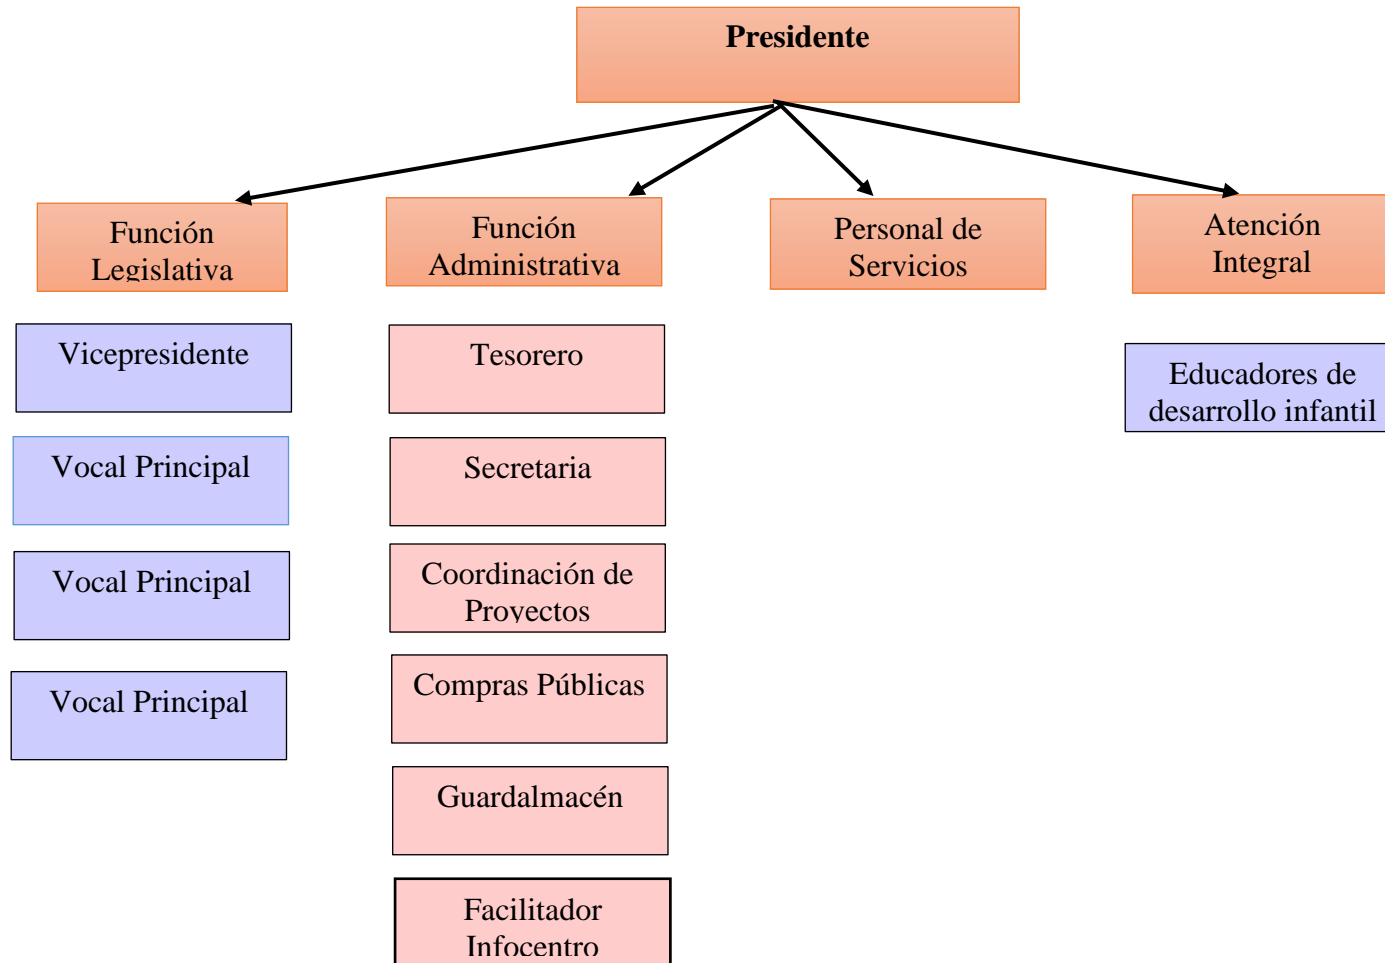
Presidente

Función Legislativa

Función Administrativa

Personal de Servicios

Atención Integral

Vicepresidente

Vocal Principal

Vocal Principal

Vocal Principal

Tesorero

Secretaria

Coordinación de Proyectos

Compras Públicas

Guardalmacén

Facilitador Infocentro

Educadores de desarrollo infantil